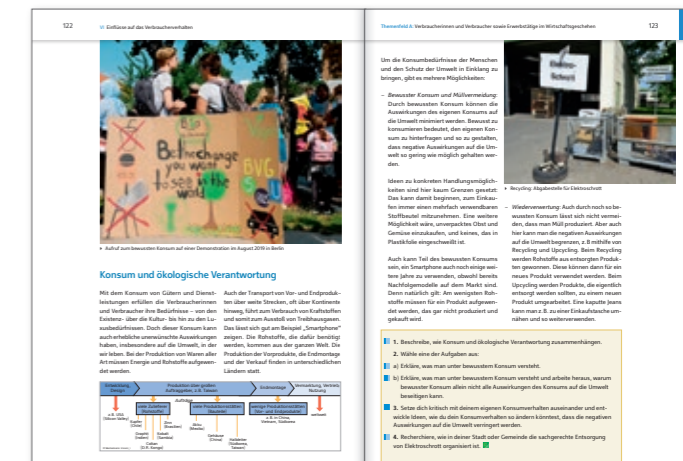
122 Einflüsse auf das Verbraucherverhalten

Be the change you wish to see BVG

Aufruf zum bewussten Konsum auf einer Demonstration im August 2019 in Berlin

Konsum und ökologische Verantwortung

Mit dem Konsum von Gütern und Dienstleistungen erfüllen die Verbraucherinnen und Verbraucher ihre Bedürfnisse – von den Existenz- über die Kultur- bis hin zu den Luxusbedürfnissen. Doch dieser Konsum kann auch erhebliche unerwünschte Auswirkungen haben, insbesondere auf die Umwelt, in der wir leben. Bei der Produktion von Waren aller Art müssen Energie und Rohstoffe aufgewendet werden.

Auch der Transport von Vor- und Endprodukten über weite Strecken, oft über Kontinente hinweg, führt zum Verbrauch von Kraftstoffen und somit zum Ausstoß von Treibhausgasen. Das lässt sich gut am Beispiel „Smartphone" zeigen. Die Rohstoffe, die dafür benötigt werden, kommen aus der ganzen Welt. Die Produktion der Vorprodukte, die Endmontage und der Verkauf finden in unterschiedlichen Ländern statt.

Entwicklung, Design | Produktion über globale Auftraggeber, z.B. Taiwan | Endmontage | Vermarktung, Vertrieb, Nutzung

Aufträge

seine Zulieferer (Rohstoffe) | erste Produktionsstätten (Bauteile) | weitere Produktionsstätten (Display und Assemblierung) | weltweit

z.B. USA (Silicon Valley) | Kupfer (Chile) | Graphit (Indien) | Coltan (D.R. Kongo) | Zinn (Brasilien) | Kobalt (Sambia) | Akku (Mexiko) | Gehäuse (China) | Halbleiter (Südkorea, Taiwan) | z.B. in China, Vietnam, Südkorea

Themenfeld A: Verbraucherinnen und Verbraucher sowie Erwerbstätige im Wirtschaftsgeschehen 123

Um die Konsumbedürfnisse der Menschen und den Schutz der Umwelt in Einklang zu bringen, gibt es mehrere Möglichkeiten:

– Bewusster Konsum und Müllvermeidung: Durch bewussten Konsum können die Auswirkungen des eigenen Konsums auf die Umwelt minimiert werden. Bewusst zu konsumieren bedeutet, den eigenen Konsum zu hinterfragen und so zu gestalten, dass negative Auswirkungen auf die Umwelt so gering wie möglich gehalten werden.

Ideen zu konkreten Handlungsmöglichkeiten sind hier kaum Grenzen gesetzt: Das kann damit beginnen, zum Einkaufen immer einen mehrfach verwendbaren Stoffbeutel mitzunehmen. Eine weitere Möglichkeit wäre, unverpacktes Obst und Gemüse einzukaufen, und keines, das in Plastikfolie eingeschweißt ist.

Auch kann Teil des bewussten Konsums sein, ein Smartphone auch noch einige weitere Jahre zu verwenden, obwohl bereits Nachfolgemodelle auf dem Markt sind. Denn natürlich gilt: Am wenigsten Rohstoffe müssen für ein Produkt aufgewendet werden, das gar nicht produziert und gekauft wird.

Elektro-Schrott

Recycling: Abgabestelle für Elektroschrott

– Wiederverwertung: Auch durch noch so bewussten Konsum lässt sich nicht vermeiden, dass man Müll produziert. Aber auch hier kann man die negativen Auswirkungen auf die Umwelt begrenzen, z.B. mithilfe von Recycling und Upcycling. Beim Recycling werden Rohstoffe aus entsorgten Produkten gewonnen. Diese können dann für ein neues Produkt verwendet werden. Beim Upcycling werden Produkte, die eigentlich entsorgt werden sollten, zu einem neuen Produkt umgearbeitet. Eine kaputte Jeans kann man z.B. zu einer Einkaufstasche umnähen und so weiterverwenden.

1. Beschreibe, wie Konsum und ökologische Verantwortung zusammenhängen.
2. Wähle eine der Aufgaben aus:
a) Erkläre, was man unter bewusstem Konsum versteht.
b) Erkläre, was man unter bewusstem Konsum versteht und arbeite heraus, warum bewusster Konsum allein nicht alle Auswirkungen des Konsums auf die Umwelt beseitigen kann.
3. Setze dich kritisch mit deinem eigenen Konsumverhalten auseinander und entwickle Ideen, wie du dein Konsumverhalten so ändern könntest, dass die negativen Auswirkungen auf die Umwelt verringert werden.
4. Recherchiere, wie in deiner Stadt oder Gemeinde die sachgerechte Entsorgung von Elektroschrott organisiert ist.